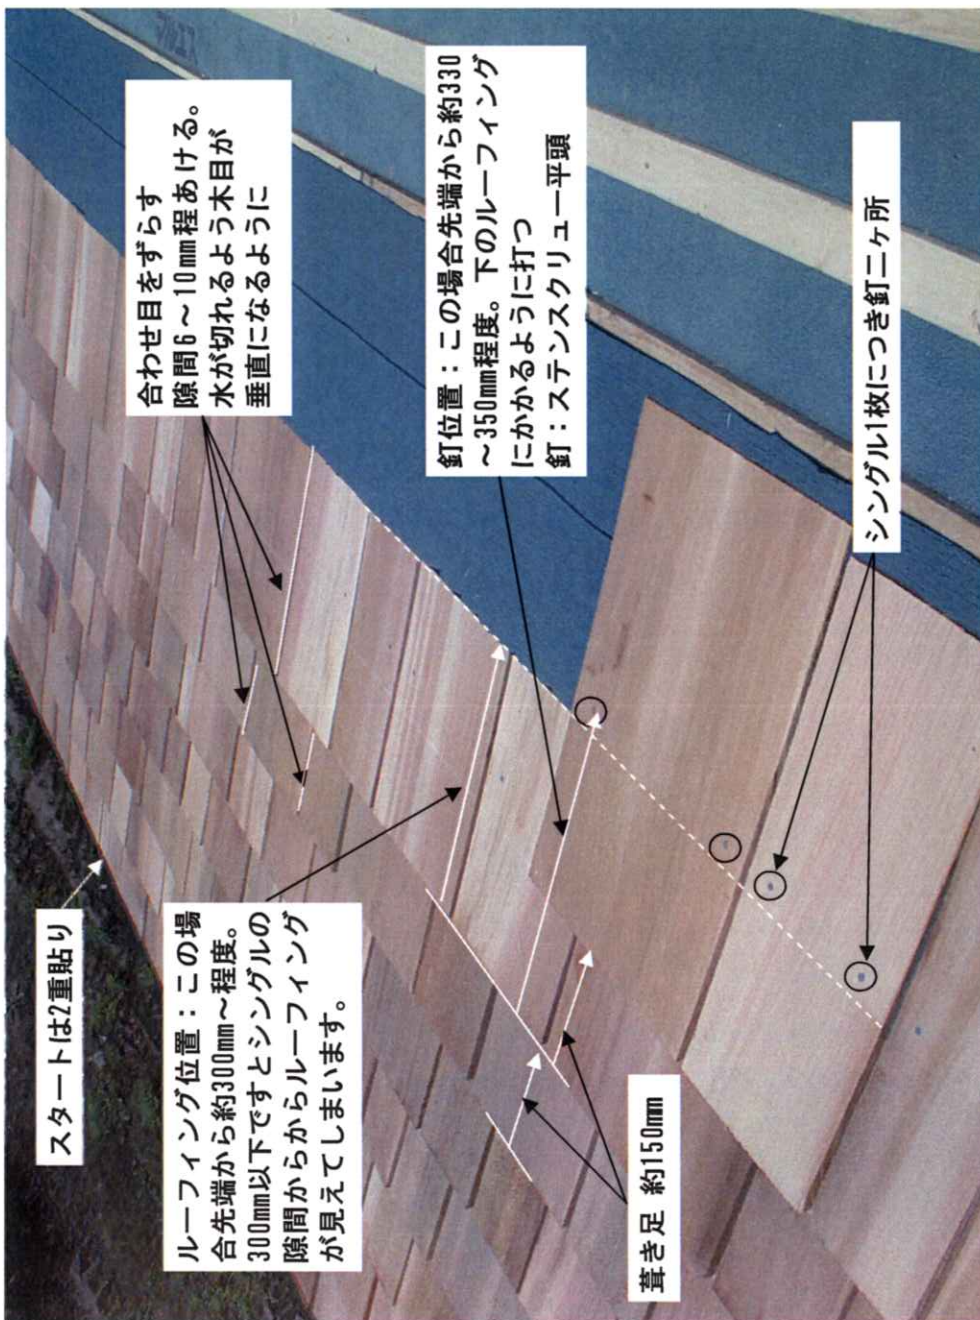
合わせ目をずらす
隙間6～10㎜程あける。
水が切れるよう木目が
垂直になるように

釘位置：この場合先端から約330～350㎜程度。下のルーフィングにかかるように打つ
釘：ステンスクリュー平頭

シングル1枚につき釘二ヶ所

スタートは2重貼り

ルーフィング位置：この場合先端から約300㎜～程度。300㎜以下ですとシングルの隙間からルーフィングが見えてしまいます。

葺き足 約150㎜